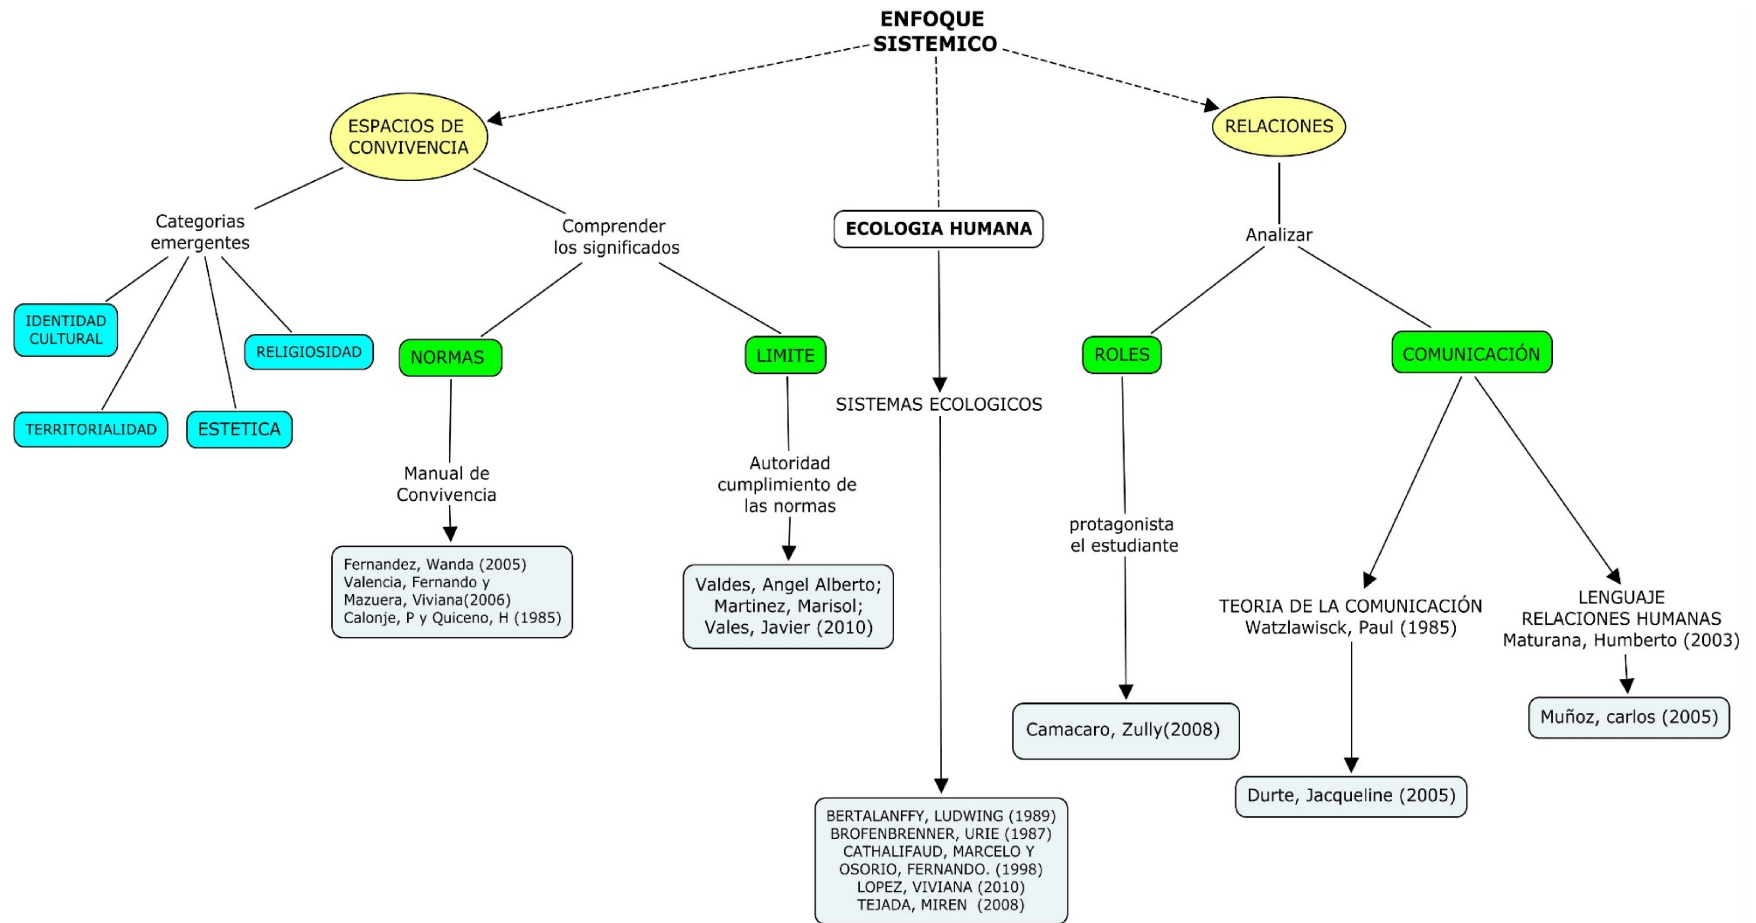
ENFOQUE SISTEMICO

ESPACIOS DE CONVIVENCIA

RELACIONES

Categorias emergentes

Comprender los significados

ECOLOGIA HUMANA

Analizar

IDENTIDAD CULTURAL

RELIGIOSIDAD

TERRITORIALIDAD

ESTETICA

NORMAS

LIMITE

SISTEMAS ECOLOGICOS

ROLES

COMUNICACIÓN

Manual de Convivencia

Fernandez, Wanda (2005)
Valencia, Fernando y Mazuera, Viviana(2006)
Calonje, P y Quiceno, H (1985)

Autoridad cumplimiento de las normas

Valdes, Angel Alberto; Martinez, Marisol; Vales, Javier (2010)

protagonista el estudiante

Camacaro, Zully(2008)

TEORIA DE LA COMUNICACIÓN
Watzlawisck, Paul (1985)

Durte, Jacqueline (2005)

LENGUAJE
RELACIONES HUMANAS
Maturana, Humberto (2003)

Muñoz, carlos (2005)

BERTALANFFY, LUDWING (1989)
BROFENBRENNER, URIE (1987)
CATHALIFAUD, MARCELO Y OSORIO, FERNANDO. (1998)
LOPEZ, VIVIANA (2010)
TEJADA, MIREN (2008)